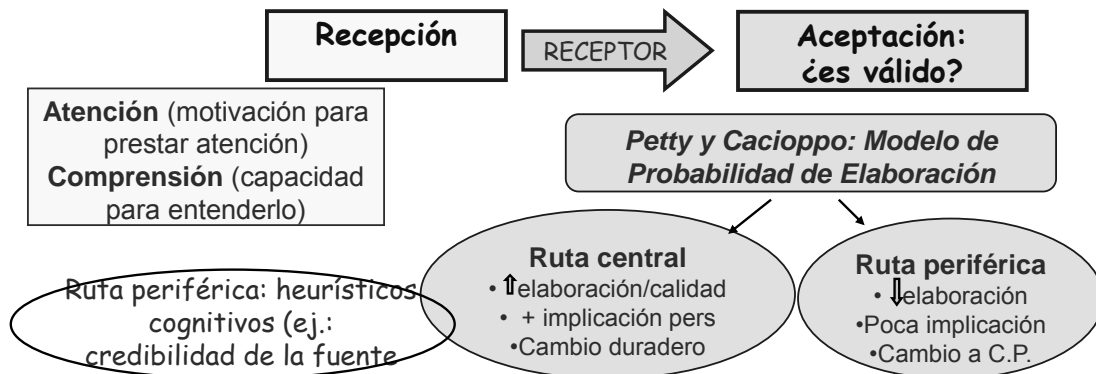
Recepción

RECEPTOR

Aceptación: ¿es válido?

**Atención** (motivación para prestar atención)
**Comprensión** (capacidad para entenderlo)

*Petty y Cacioppo: Modelo de Probabilidad de Elaboración*

**Ruta central**
• ⇧elaboración/calidad
• + implicación pers
•Cambio duradero

**Ruta periférica**
• ⇩elaboración
•Poca implicación
•Cambio a C.P.

Ruta periférica: heurísticos cognitivos (ej.: credibilidad de la fuente